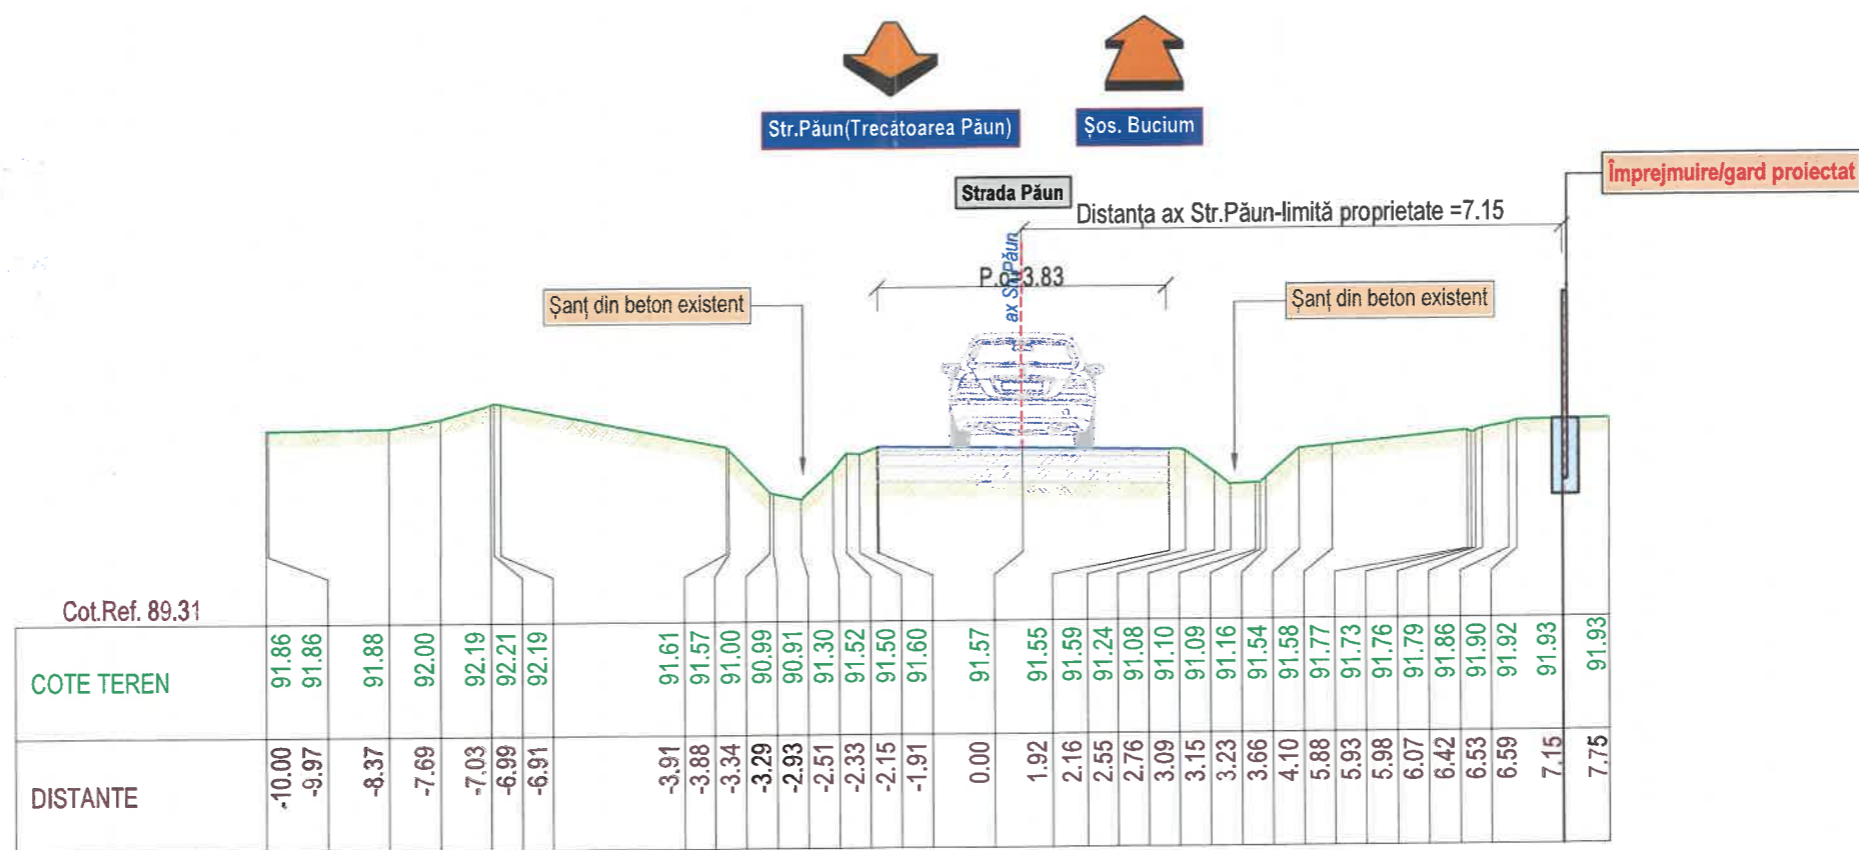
Str.Păun(Trecătoarea Păun)

Şos. Bucium

Împrejmuire/gard proiectat

Strada Păun

Distanța ax Str.Păun-limită proprietate =7.15

ax Str.Păun

P.c.=3.83

Șanț din beton existent

Șanț din beton existent

Cot.Ref. 89.31

| COTE TEREN | 91.86 | 91.86 | 91.88 | 92.00 | 92.19 | 92.21 | 92.19 | 91.61 | 91.57 | 91.00 | 90.99 | 90.91 | 91.30 | 91.52 | 91.50 | 91.60 | 91.57 | 91.55 | 91.59 | 91.24 | 91.08 | 91.10 | 91.09 | 91.16 | 91.54 | 91.58 | 91.77 | 91.73 | 91.76 | 91.79 | 91.86 | 91.90 | 91.92 | 91.93 | 91.93 |
|---|---|---|---|---|---|---|---|---|---|---|---|---|---|---|---|---|---|---|---|---|---|---|---|---|---|---|---|---|---|---|---|---|---|---|---|
| DISTANTE | -10.00 | -9.97 | -8.37 | -7.69 | -7.03 | -6.99 | -6.91 | -3.91 | -3.88 | -3.34 | -3.29 | -2.93 | -2.51 | -2.33 | -2.15 | -1.91 | 0.00 | 1.92 | 2.16 | 2.55 | 2.76 | 3.09 | 3.15 | 3.23 | 3.66 | 4.10 | 5.88 | 5.93 | 5.98 | 6.07 | 6.42 | 6.53 | 6.59 | 7.15 | 7.75 |